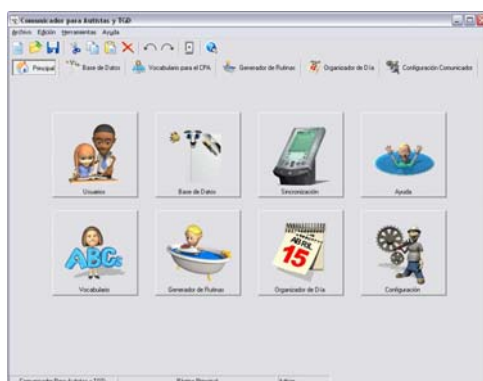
Comunicador para Autistas y TGD

Archivo Edición Herramientas Ayuda

Principal | Base de Datos | Vocabulario para el CPA | Generador de Rutinas | Organizador de Día | Configuración Comunicador

ABC

Usuarios

Base de Datos

Sincronización

Ayuda

Vocabulario

Generador de Rutinas

ABRIL
15

Organizador de Día

Configuración

Comunicador Para Autistas y TGD | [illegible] | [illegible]